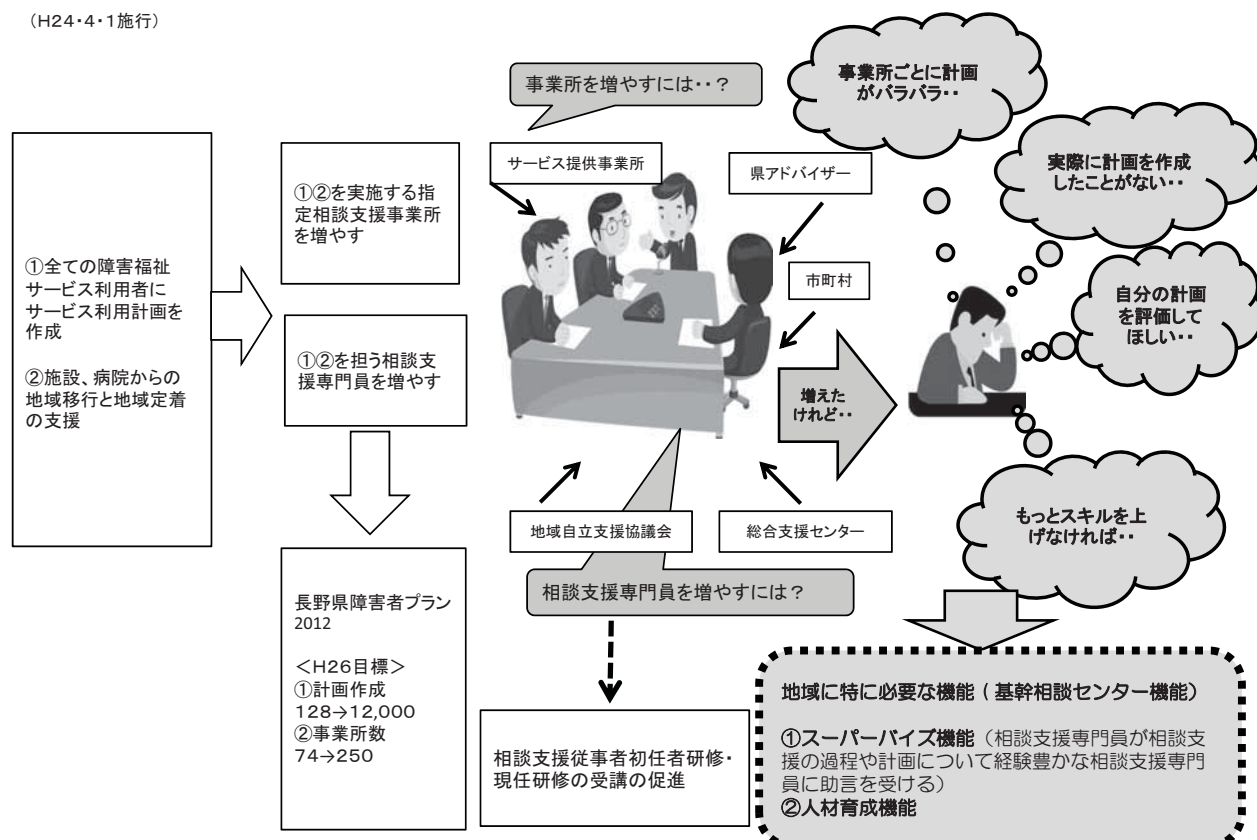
（H24・4・1施行）

①全ての障害福祉サービス利用者にサービス利用計画を作成

②施設、病院からの地域移行と地域定着の支援

①②を実施する指定相談支援事業所を増やす

①②を担う相談支援専門員を増やす

長野県障害者プラン2012

＜H26目標＞
①計画作成
128→12,000
②事業所数
74→250

事業所を増やすには・・？

サービス提供事業所

県アドバイザー

市町村

地域自立支援協議会

総合支援センター

相談支援専門員を増やすには？

相談支援従事者初任者研修・現任研修の受講の促進

増えたけれど・・

事業所ごとに計画がバラバラ・・

実際に計画を作成したことがない・・

自分の計画を評価してほしい・・

もっとスキルを上げなければ・・

地域に特に必要な機能（基幹相談センター機能）

①スーパーバイズ機能（相談支援専門員が相談支援の過程や計画について経験豊かな相談支援専門員に助言を受ける）
②人材育成機能